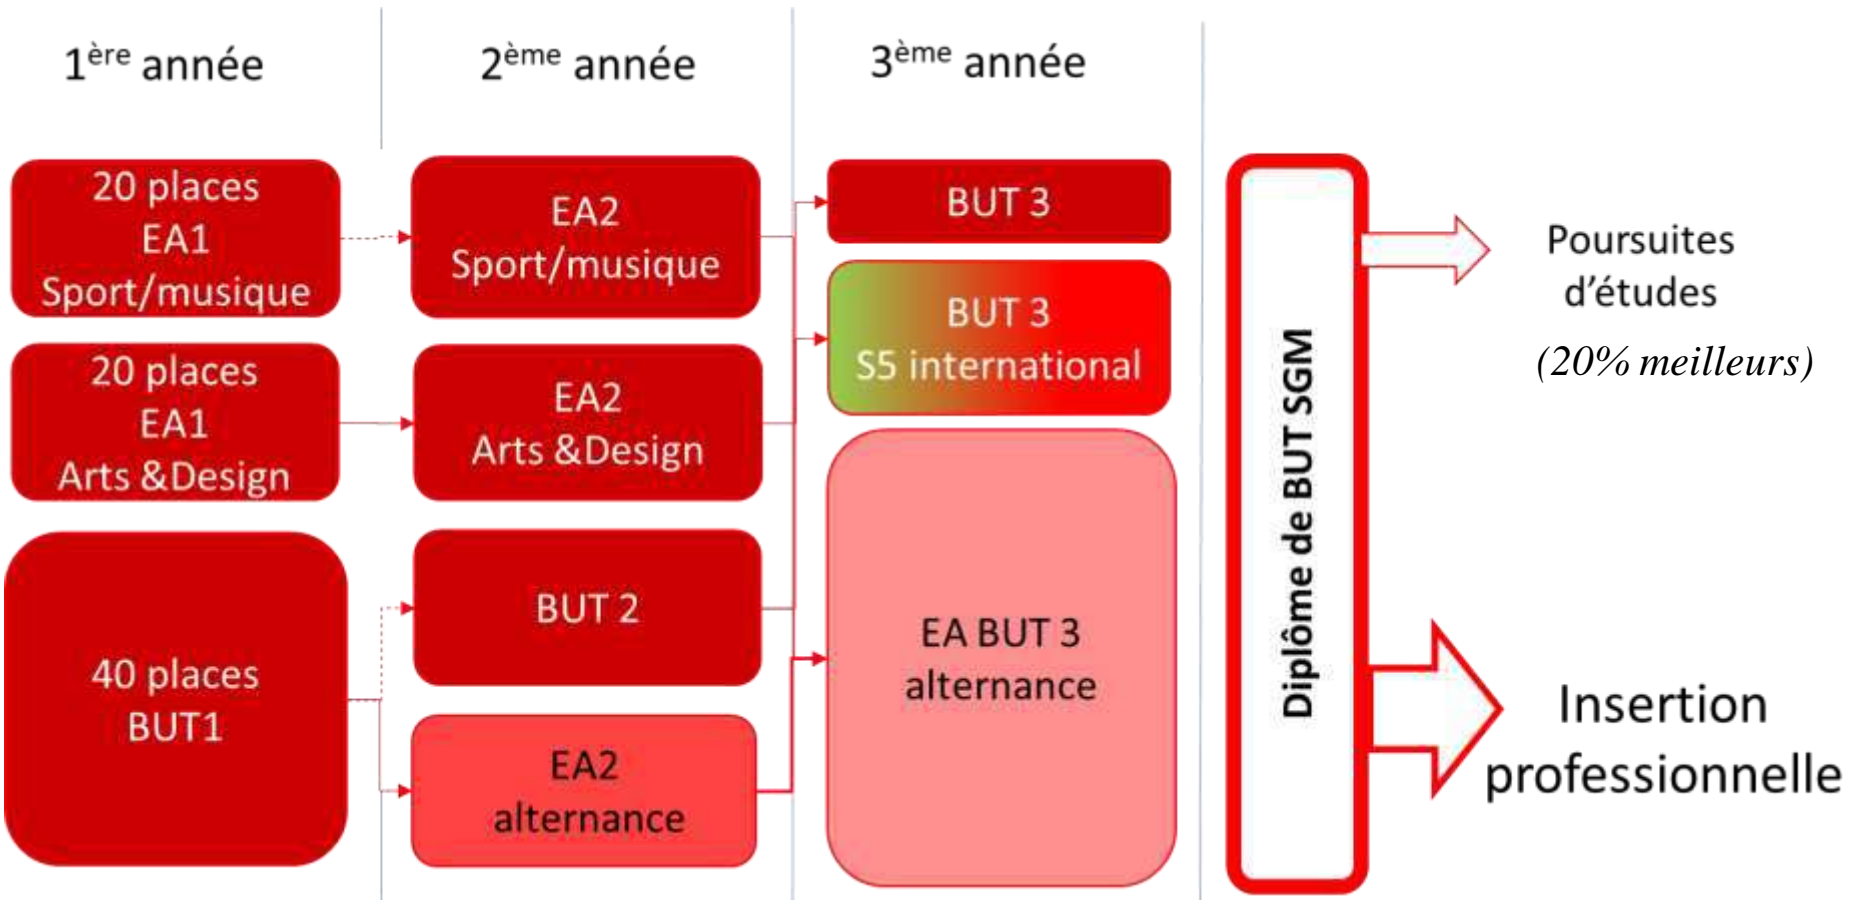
1$^{ère}$ année

2$^{ème}$ année

3$^{ème}$ année

20 places
EA1
Sport/musique

20 places
EA1
Arts &Design

40 places
BUT1

EA2
Sport/musique

EA2
Arts &Design

BUT 2

EA2
alternance

BUT 3

BUT 3
S5 international

EA BUT 3
alternance

Diplôme de BUT SGM

Poursuites d'études

(20% meilleurs)

Insertion professionnelle